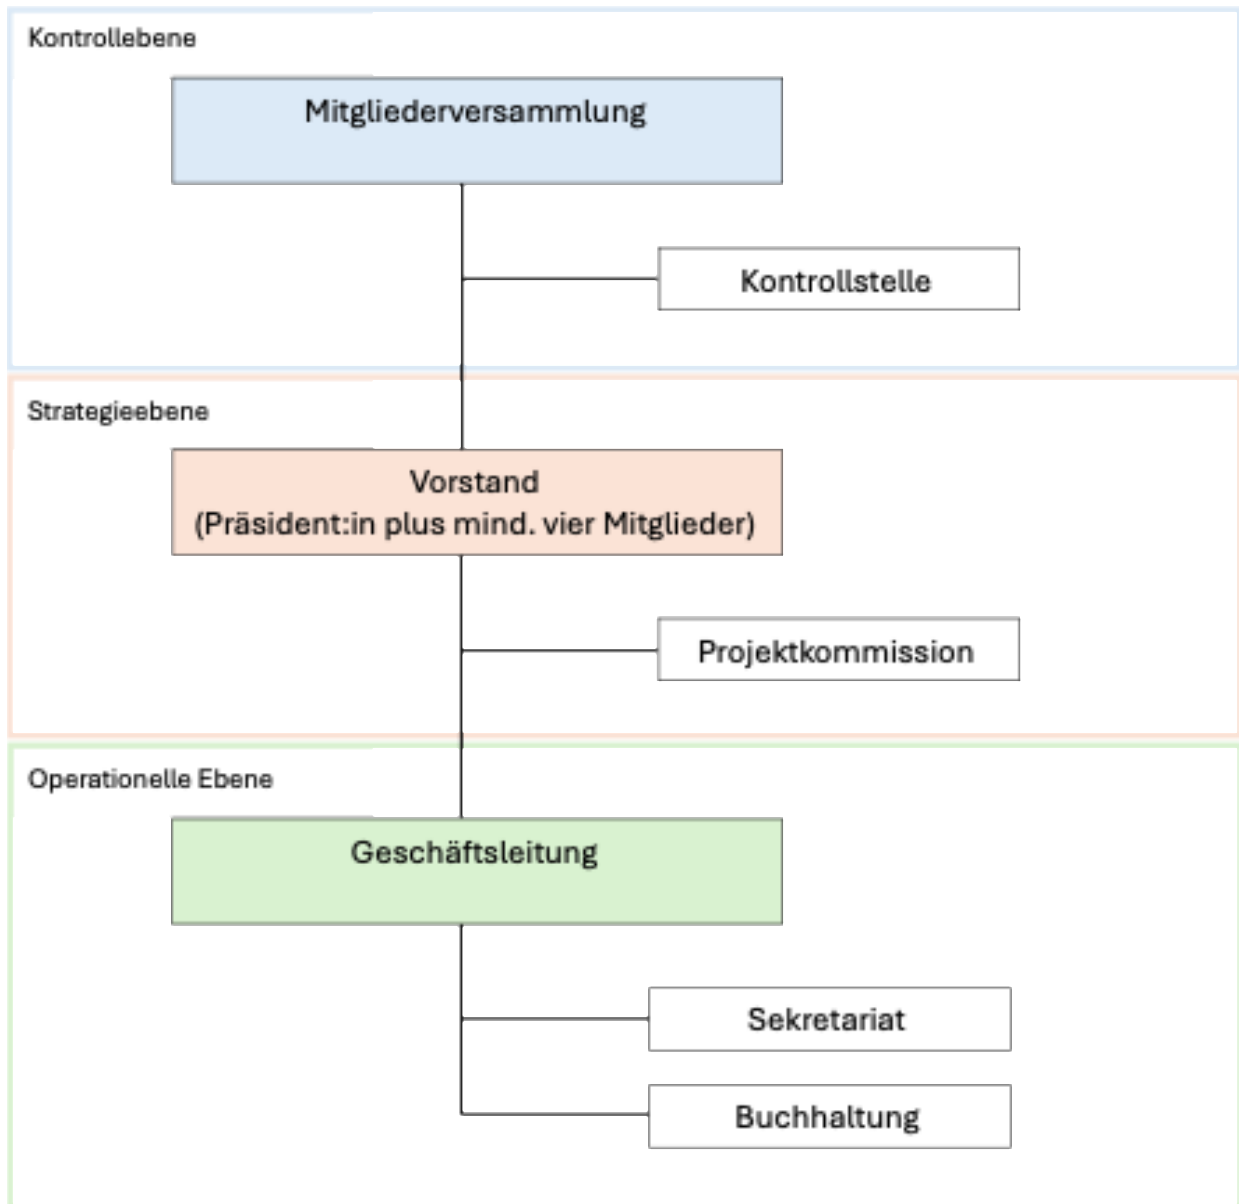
Kontrollebene

Mitgliederversammlung

Kontrollstelle

Strategieebene

Vorstand
(Präsident:in plus mind. vier Mitglieder)

Projektkommission

Operationelle Ebene

Geschäftsleitung

Sekretariat

Buchhaltung